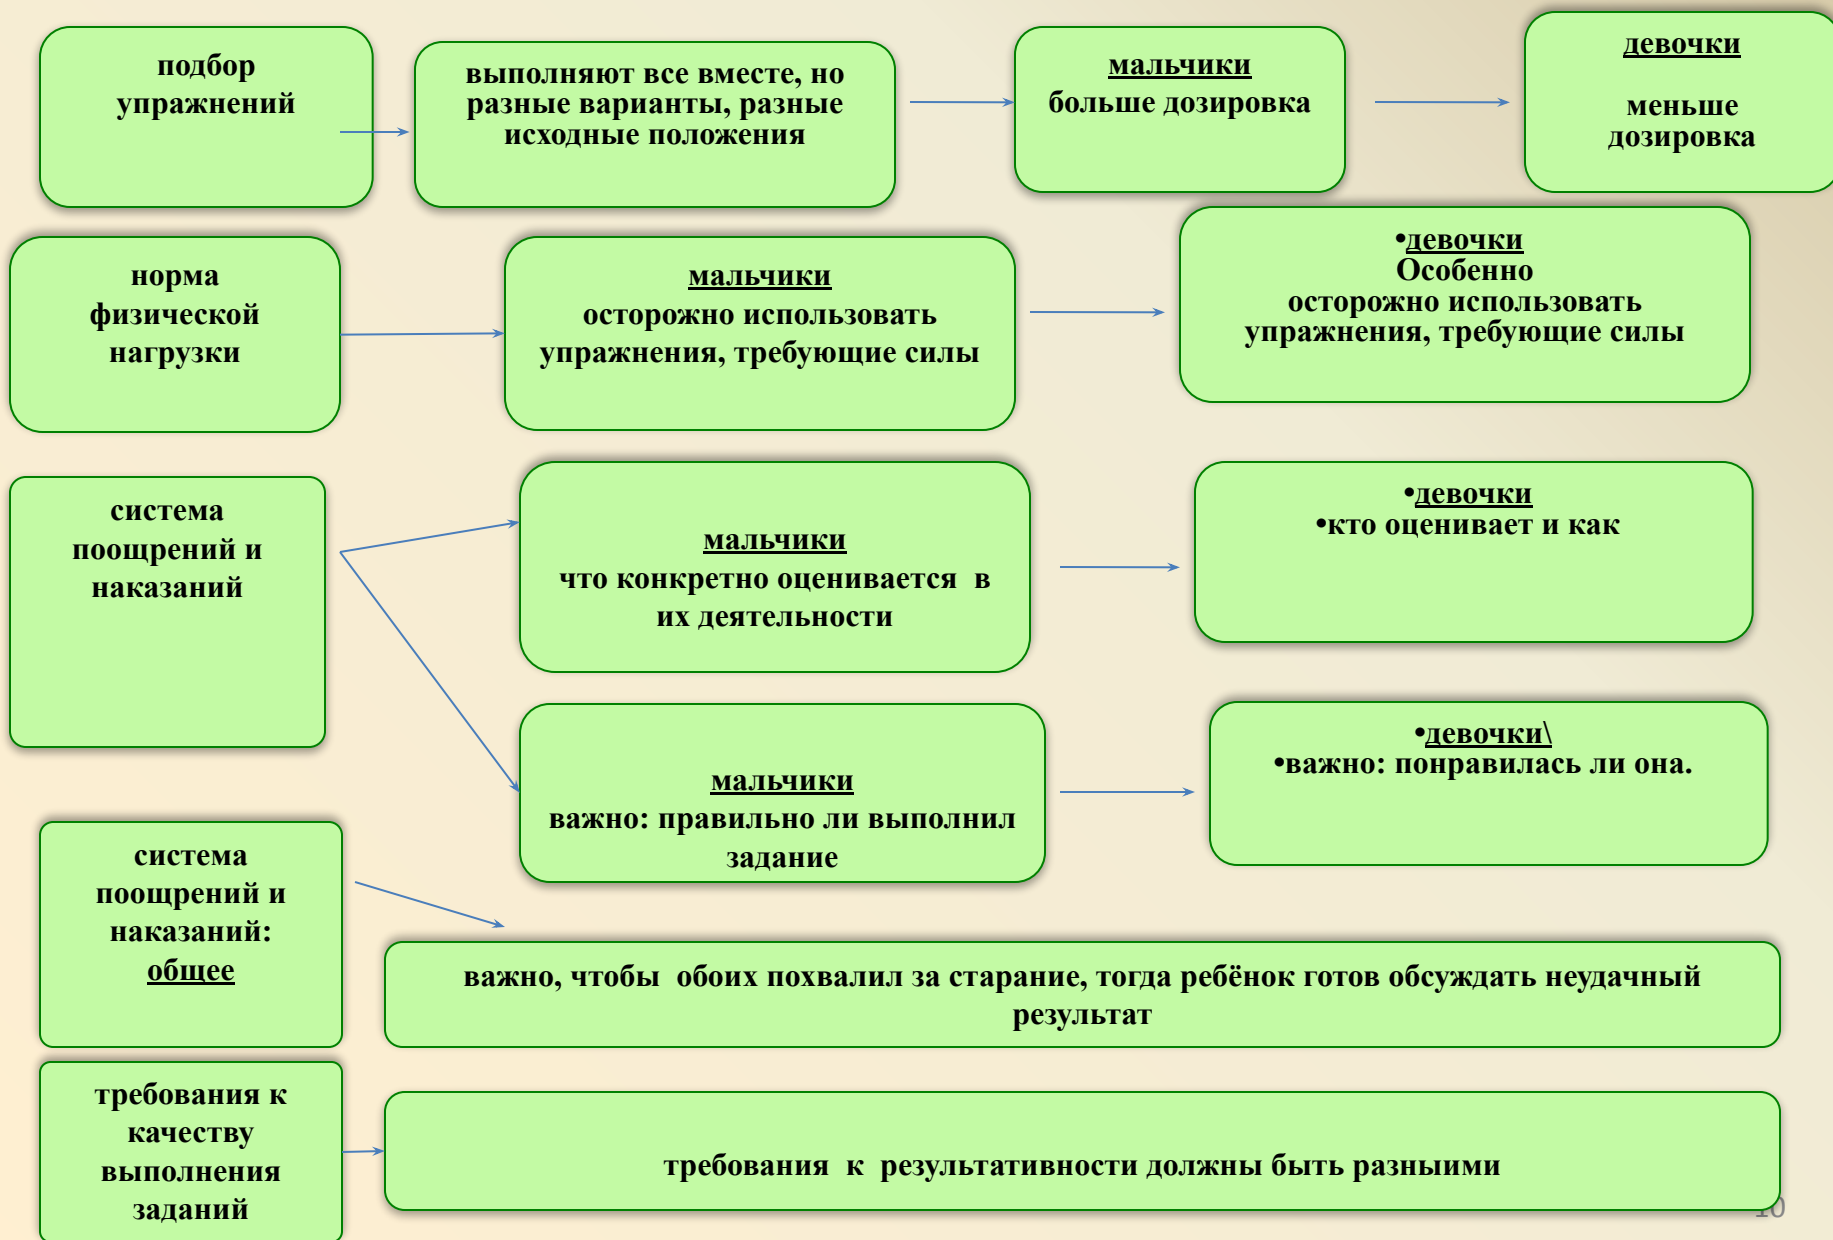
подбор упражнений

выполняют все вместе, но разные варианты, разные исходные положения

мальчики
больше дозировка

девочки

меньше дозировка

норма физической нагрузки

мальчики
осторожно использовать упражнения, требующие силы

•девочки
Особенно осторожно использовать упражнения, требующие силы

система поощрений и наказаний

мальчики
что конкретно оценивается в их деятельности

•девочки
•кто оценивает и как

мальчики
важно: правильно ли выполнил задание

•девочки\
•важно: понравилась ли она.

система поощрений и наказаний: общее

важно, чтобы обоих похвалил за старание, тогда ребёнок готов обсуждать неудачный результат

требования к качеству выполнения заданий

требования к результативности должны быть разныими

10